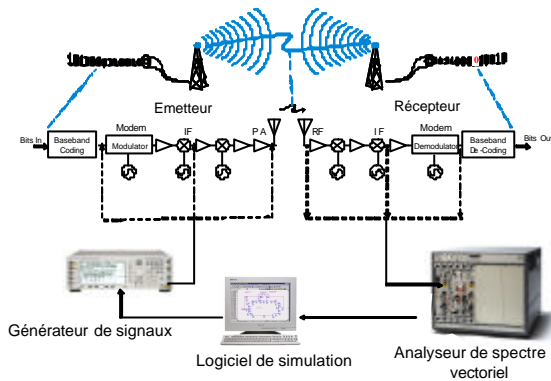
10100110001

Emetteur

Récepteur

Bits In

Baseband Coding

Modem

Modulator

IF

P A

RF

I F

Modem

Demodulator

Baseband De-Coding

Bits Out

Générateur de signaux

Logiciel de simulation

Analyseur de spectre vectoriel